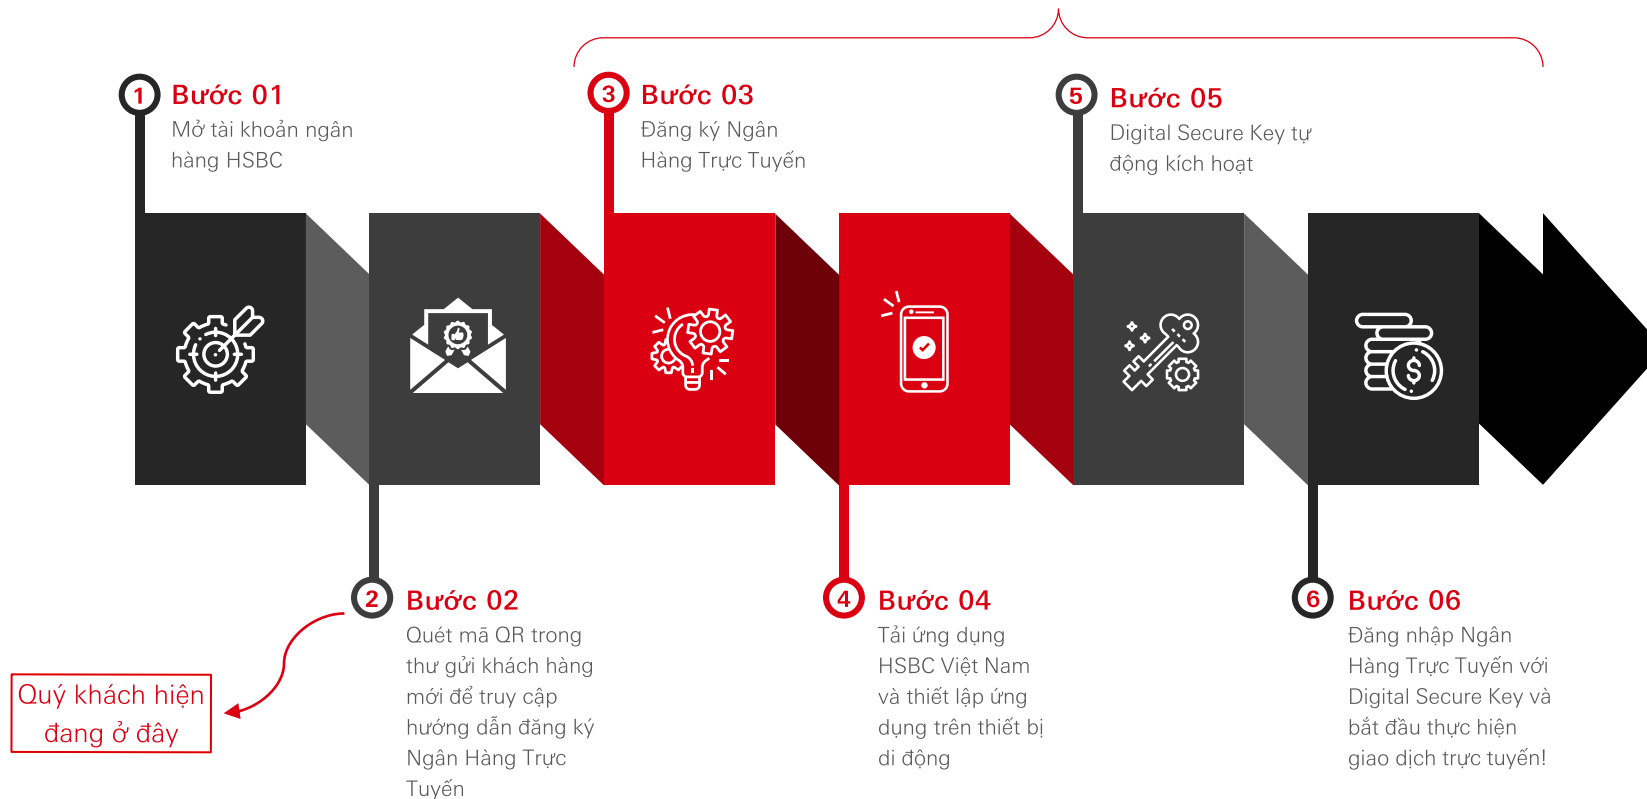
1 Bước 01
Mở tài khoản ngân hàng HSBC

3 Bước 03
Đăng ký Ngân Hàng Trực Tuyến

5 Bước 05
Digital Secure Key tự động kích hoạt

2 Bước 02
Quét mã QR trong thư gửi khách hàng mới để truy cập hướng dẫn đăng ký Ngân Hàng Trực Tuyến

Quý khách hiện đang ở đây

4 Bước 04
Tải ứng dụng HSBC Việt Nam và thiết lập ứng dụng trên thiết bị di động

6 Bước 06
Đăng nhập Ngân Hàng Trực Tuyến với Digital Secure Key và bắt đầu thực hiện giao dịch trực tuyến!